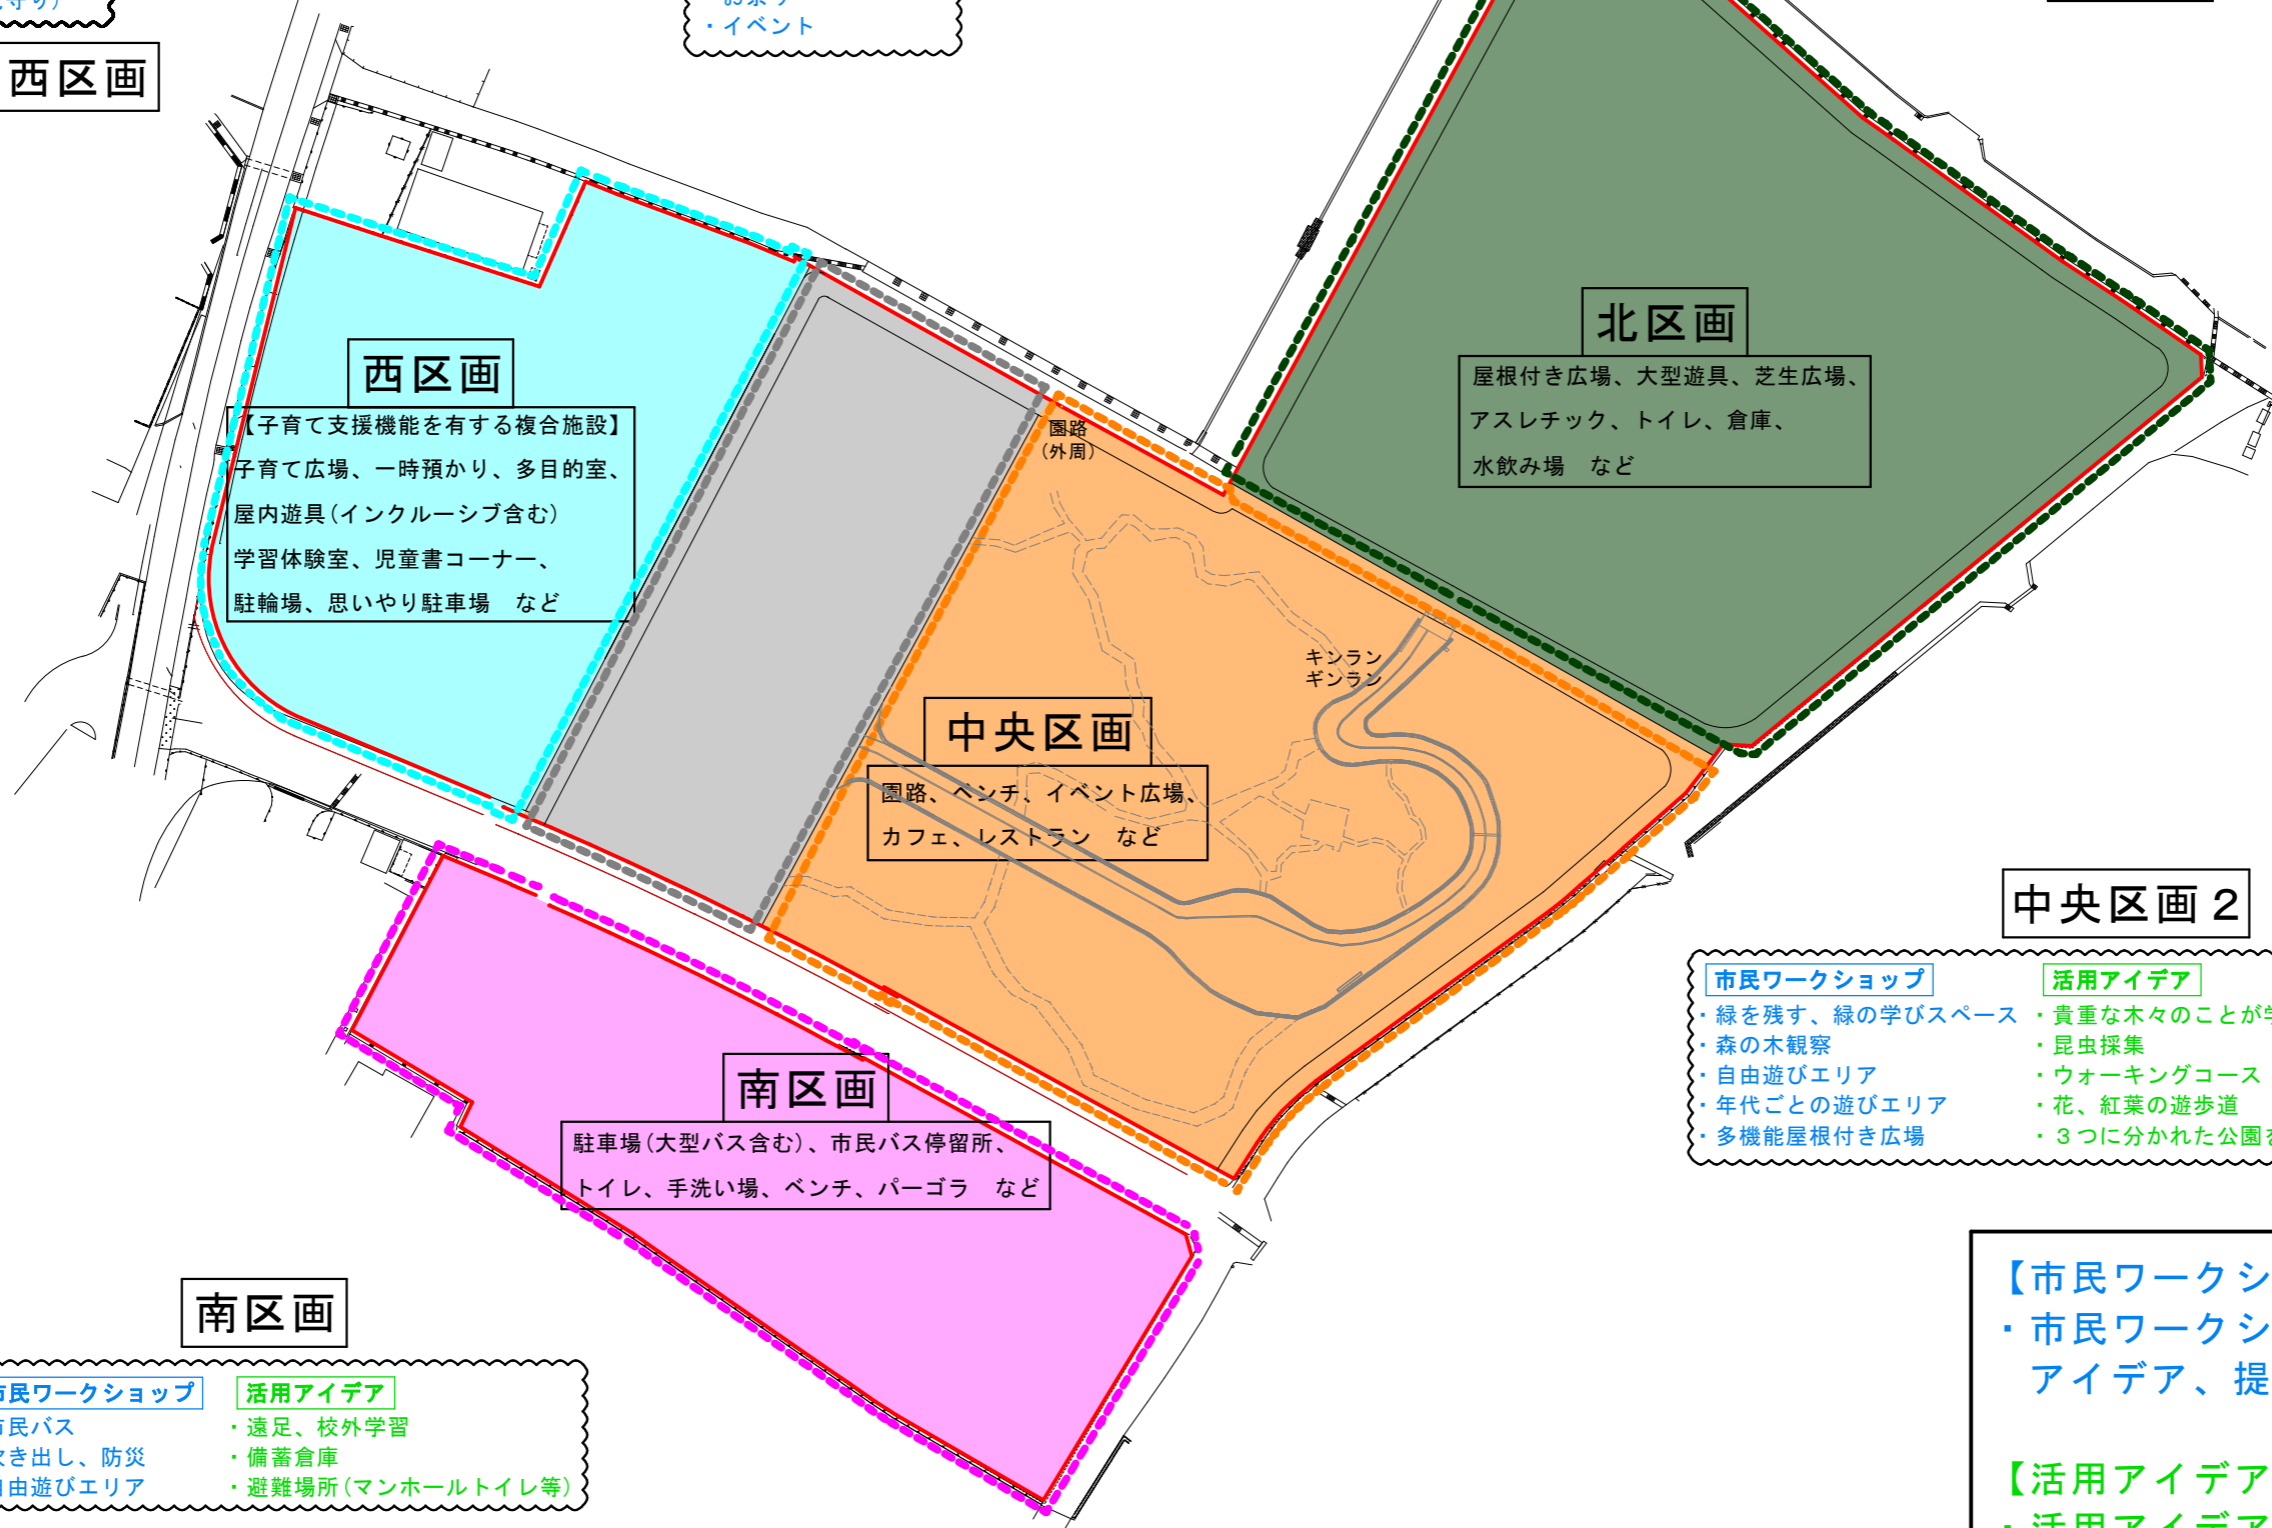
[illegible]守り)

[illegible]
・イベント

西区画

西区画
【子育て支援機能を有する複合施設】
子育て広場、一時預かり、多目的室、
屋内遊具(インクルーシブ含む)
学習体験室、児童書コーナー、
駐輪場、思いやり駐車場　など

園路
(外周)

北区画
屋根付き広場、大型遊具、芝生広場、
アスレチック、トイレ、倉庫、
水飲み場　など

キンラン
ギンラン

中央区画
園路、ベンチ、イベント広場、
カフェ、レストラン　など

中央区画２

市民ワークショップ
・緑を残す、緑の学びスペース
・森の木観察
・自由遊びエリア
・年代ごとの遊びエリア
・多機能屋根付き広場

活用アイデア
・貴重な木々のことが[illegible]
・昆虫採集
・ウォーキングコース
・花、紅葉の遊歩道
・３つに分かれた公園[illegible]

南区画
駐車場(大型バス含む)、市民バス停留所、
トイレ、手洗い場、ベンチ、パーゴラ　など

南区画

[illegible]民ワークショップ
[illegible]民バス
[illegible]き出し、防災
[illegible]由遊びエリア

活用アイデア
・遠足、校外学習
・備蓄倉庫
・避難場所(マンホールトイレ等)

【市民ワークシ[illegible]
・市民ワークシ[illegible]
アイデア、提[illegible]

【活用アイデア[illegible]
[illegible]